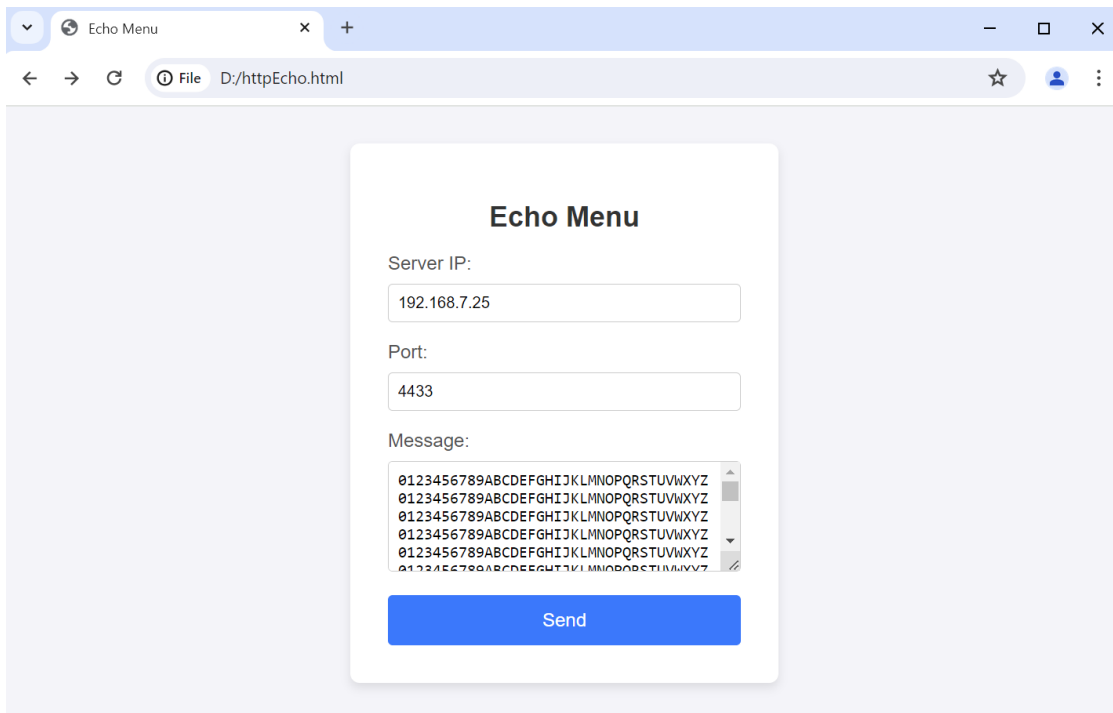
Echo Menu
×
+

File D:/httpEcho.html

Echo Menu

Server IP:

192.168.7.25

Port:

4433

Message:

0123456789ABCDEFGHIJKLMNOPQRSTUVWXYZ
0123456789ABCDEFGHIJKLMNOPQRSTUVWXYZ
0123456789ABCDEFGHIJKLMNOPQRSTUVWXYZ
0123456789ABCDEFGHIJKLMNOPQRSTUVWXYZ
0123456789ABCDEFGHIJKLMNOPQRSTUVWXYZ
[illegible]

Send